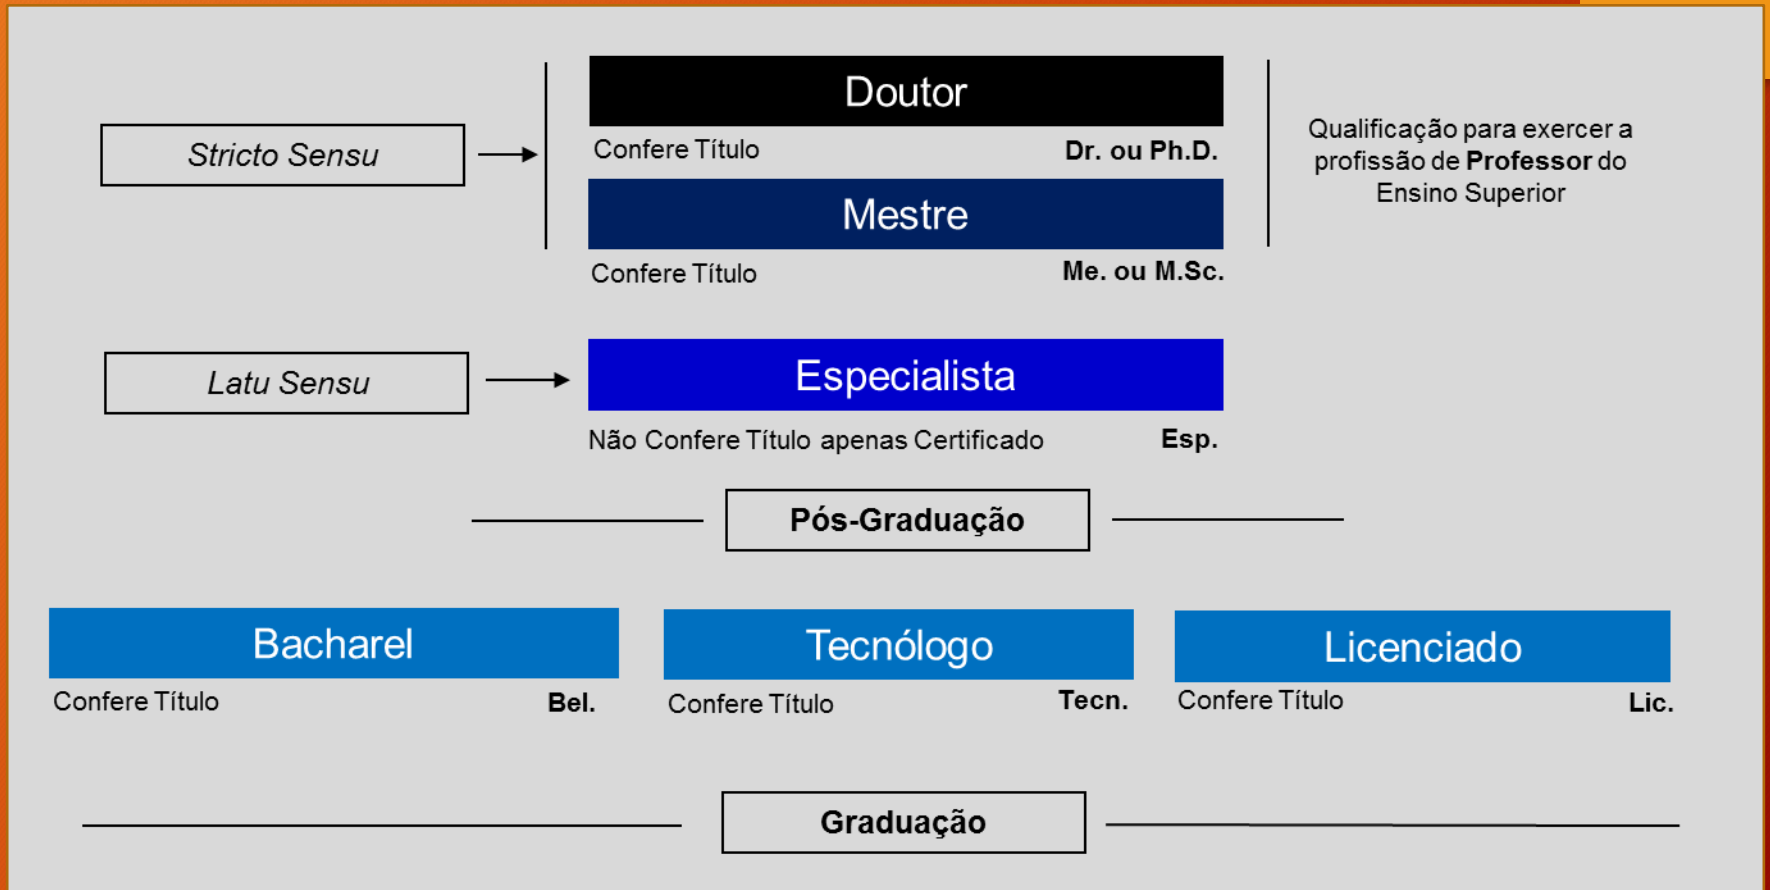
Stricto Sensu

Doutor

Confere Título Dr. ou Ph.D.

Mestre

Confere Título Me. ou M.Sc.

Qualificação para exercer a profissão de **Professor** do Ensino Superior

Latu Sensu

Especialista

Não Confere Título apenas Certificado Esp.

Pós-Graduação

Bacharel

Confere Título Bel.

Tecnólogo

Confere Título Tecn.

Licenciado

Confere Título Lic.

Graduação